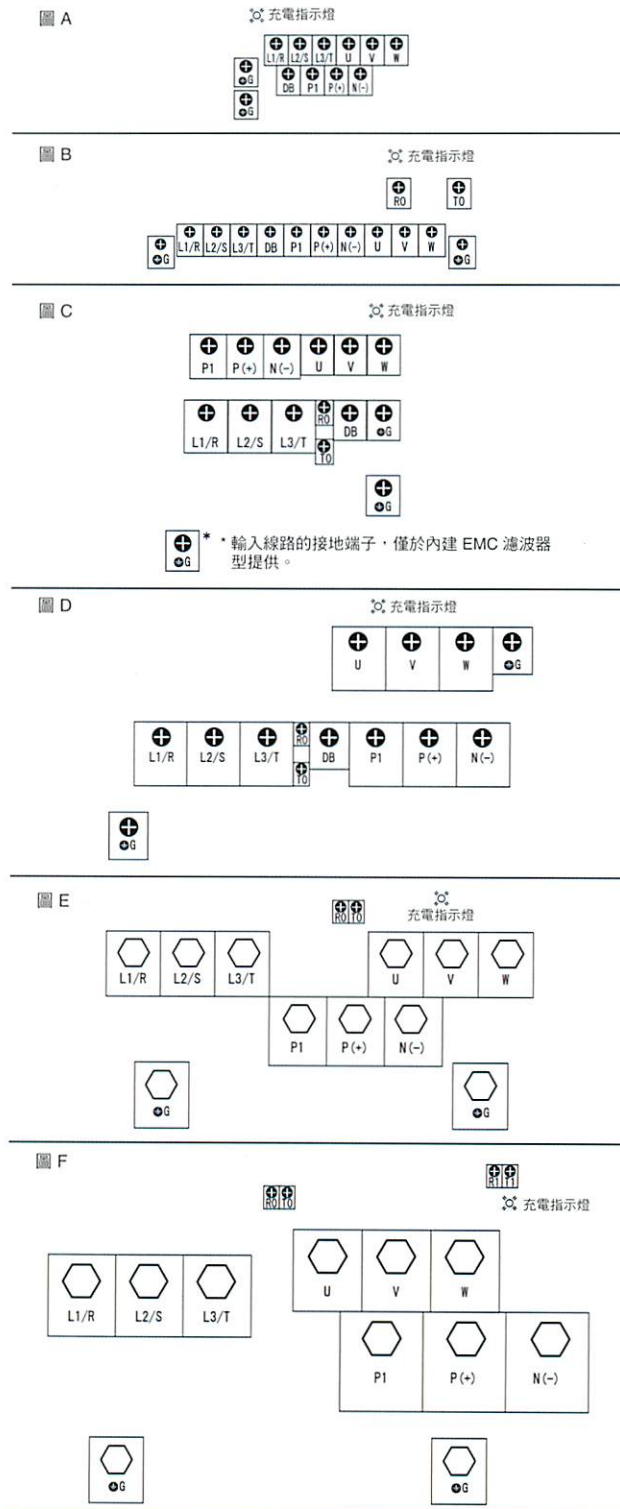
圖 A

充電指示燈

| L1/R | L2/S | L3/T | U | V | W |
|---|---|---|---|---|---|
| | DB | P1 | P(+) | N(-) | |

G
G

圖 B

充電指示燈

RO TO

G L1/R L2/S L3/T DB P1 P(+) N(-) U V W G

圖 C

充電指示燈

| P1 | P(+) | N(-) | U | V | W |
|---|---|---|---|---|---|

L1/R L2/S L3/T RO TO DB G

G

G * * 輸入線路的接地端子，僅於內建 EMC 濾波器型提供。

圖 D

充電指示燈

U V W G

L1/R L2/S L3/T RO TO DB P1 P(+) N(-)

G

圖 E

RO TO

充電指示燈

L1/R L2/S L3/T

U V W

P1 P(+) N(-)

G

G

圖 F

R1 T1

RO TO

充電指示燈

U V W

L1/R L2/S L3/T

P1 P(+) N(-)

G

G